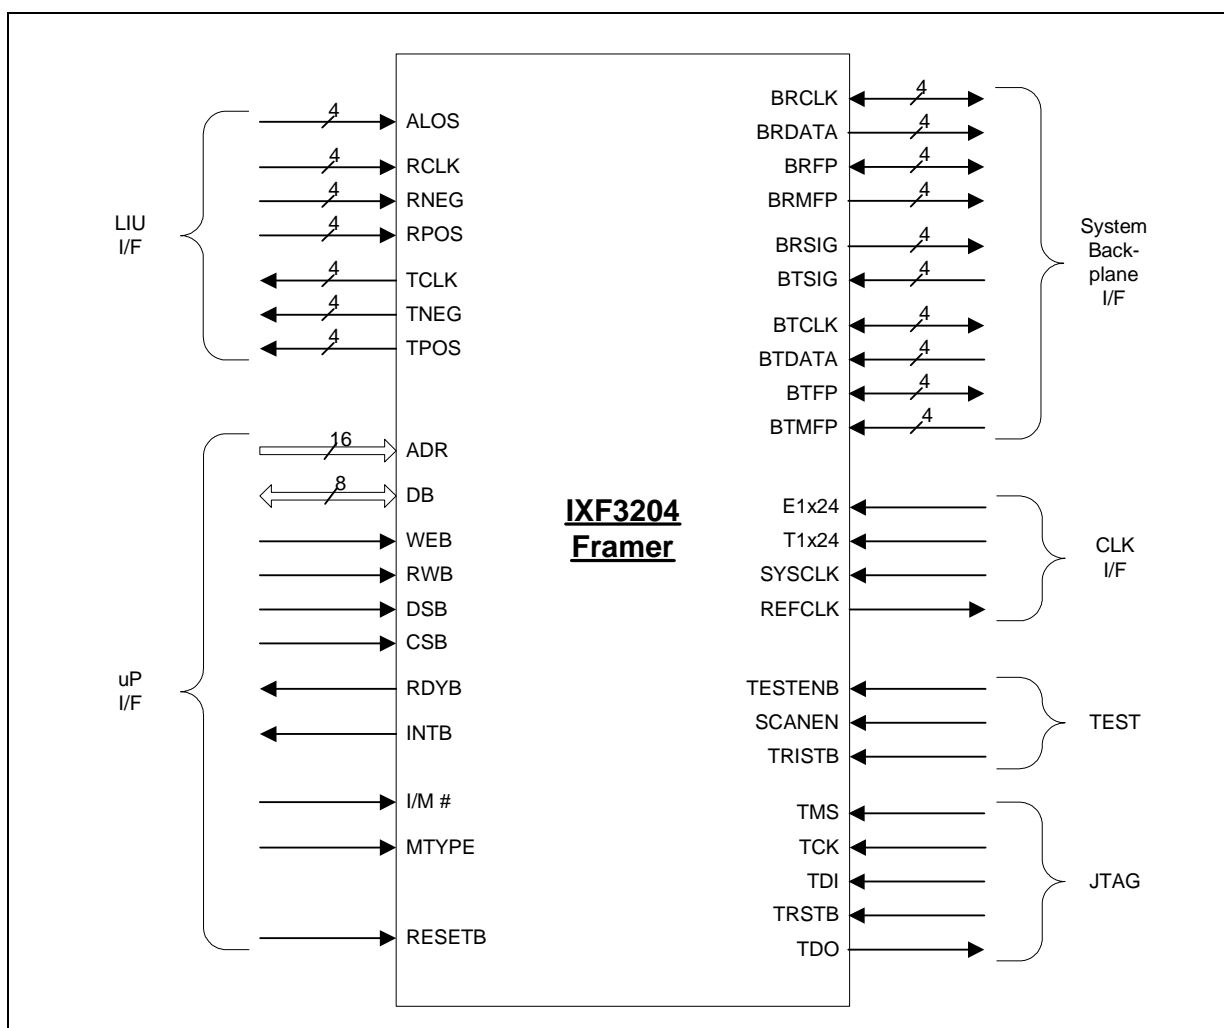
IXF3204
Framer

LIU
I/F

4
ALOS
4
RCLK
4
RNEG
4
RPOS
4
TCLK
4
TNEG
4
TPOS

uP
I/F

16
ADR
8
DB
WEB
RWB
DSB
CSB
RDYB
INTB
I/M #
MTYPE
RESETB

BRCLK
4
BRDATA
4
BRFP
4
BRMFP
4
BRSIG
4
BTSIG
4
BTCLK
4
BTDATA
4
BTFP
4
BTMFP
4

System
Back-
plane
I/F

E1x24
T1x24
SYSCLK
REFCLK

CLK
I/F

TESTENB
SCANEN
TRISTB

TEST

TMS
TCK
TDI
TRSTB
TDO

JTAG